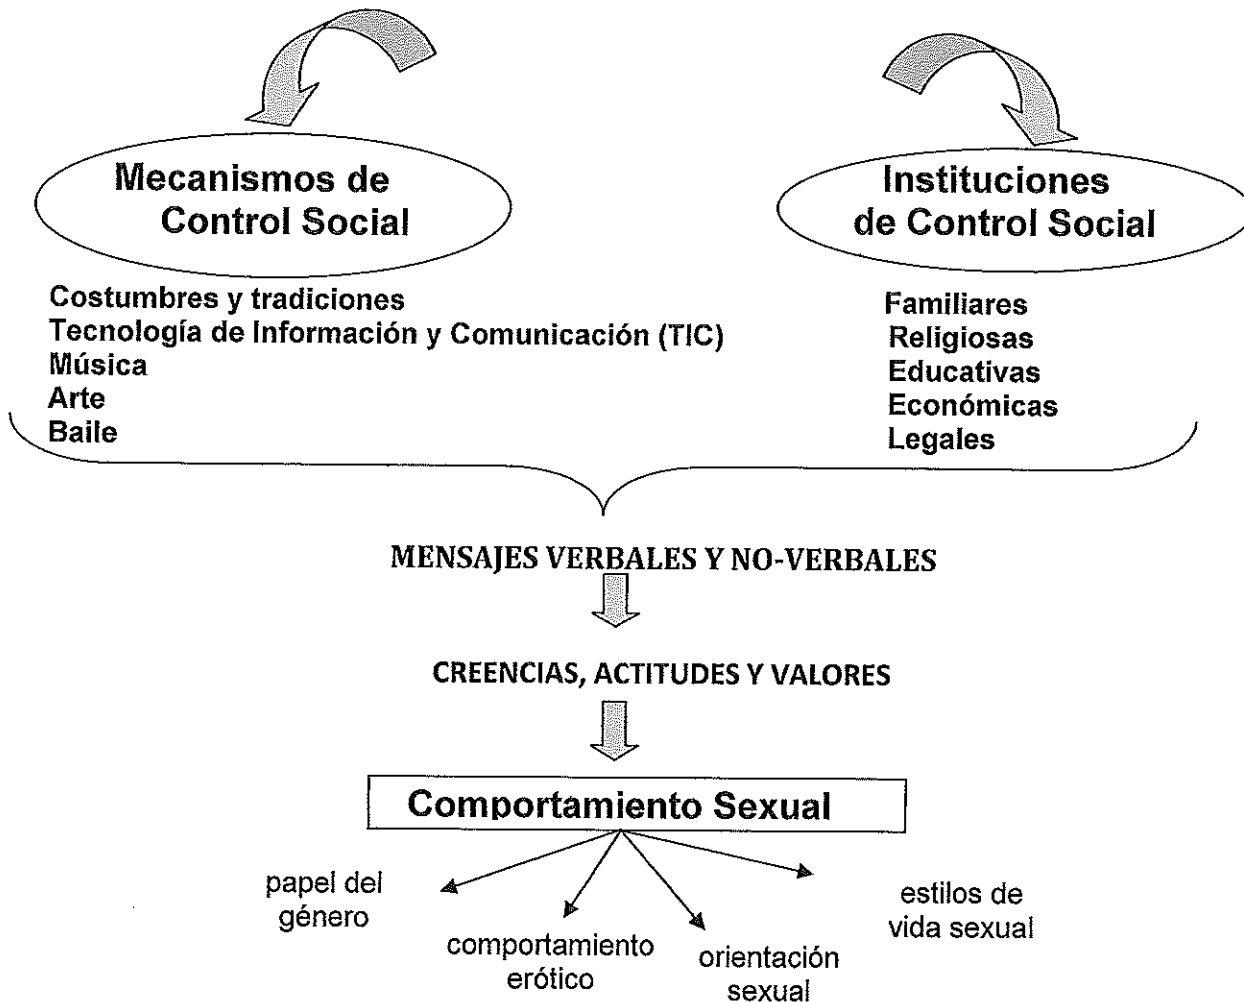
Mecanismos de Control Social

Costumbres y tradiciones
Tecnología de Información y Comunicación (TIC)
Música
Arte
Baile

Instituciones de Control Social

Familiares
Religiosas
Educativas
Económicas
Legales

MENSAJES VERBALES Y NO-VERBALES

CREENCIAS, ACTITUDES Y VALORES

Comportamiento Sexual

papel del género

comportamiento erótico

orientación sexual

estilos de vida sexual